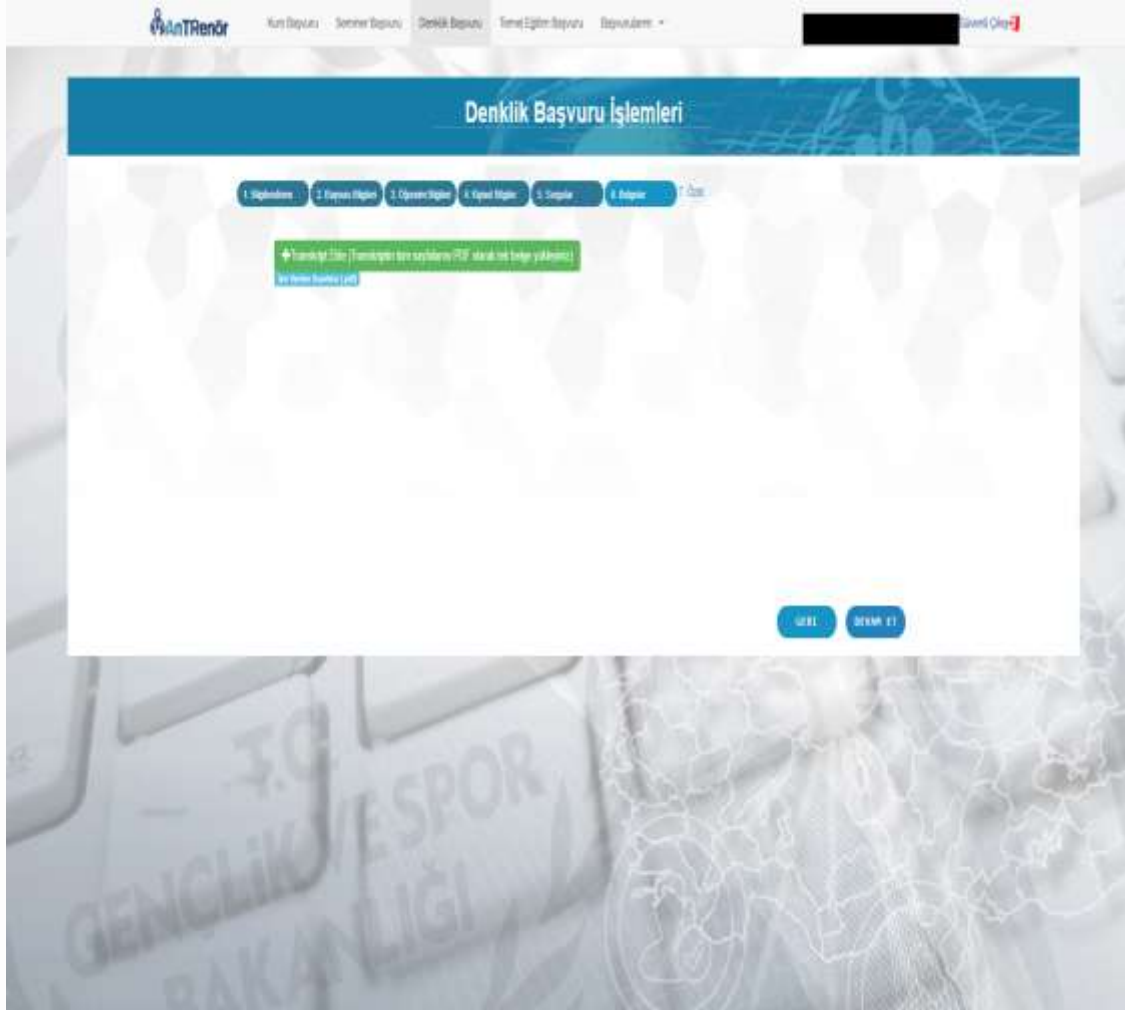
AnTRenör Kurs Başvuru Seminer Başvuru Denklik Başvuru Temel Eğitim Başvuru Başvurularım ▾ Güvenli Çıkış

Denklik Başvuru İşlemleri

1. Bilgilendirme 2. Başvuru Bilgileri 3. Öğrenim Bilgileri 4. Kişisel Bilgiler 5. Sorgular 6. Belgeler 7. Özet

+ Transkript Ekle (Transkriptin tüm sayfalarını PDF olarak tek belge yükleyiniz)

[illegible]

GERİ DEVAM ET

T.C. GENÇLİK VE SPOR BAKANLIĞI